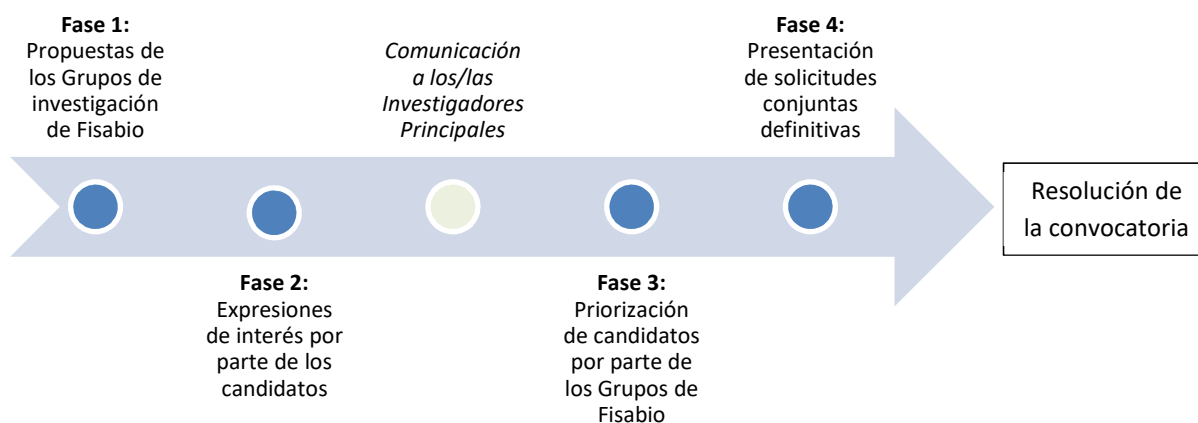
Fase 1:
Propuestas de los Grupos de investigación de Fisabio

Comunicación a los/las Investigadores Principales

Fase 4:
Presentación de solicitudes conjuntas definitivas

Resolución de la convocatoria

Fase 2:
Expresiones de interés por parte de los candidatos

Fase 3:
Priorización de candidatos por parte de los Grupos de Fisabio